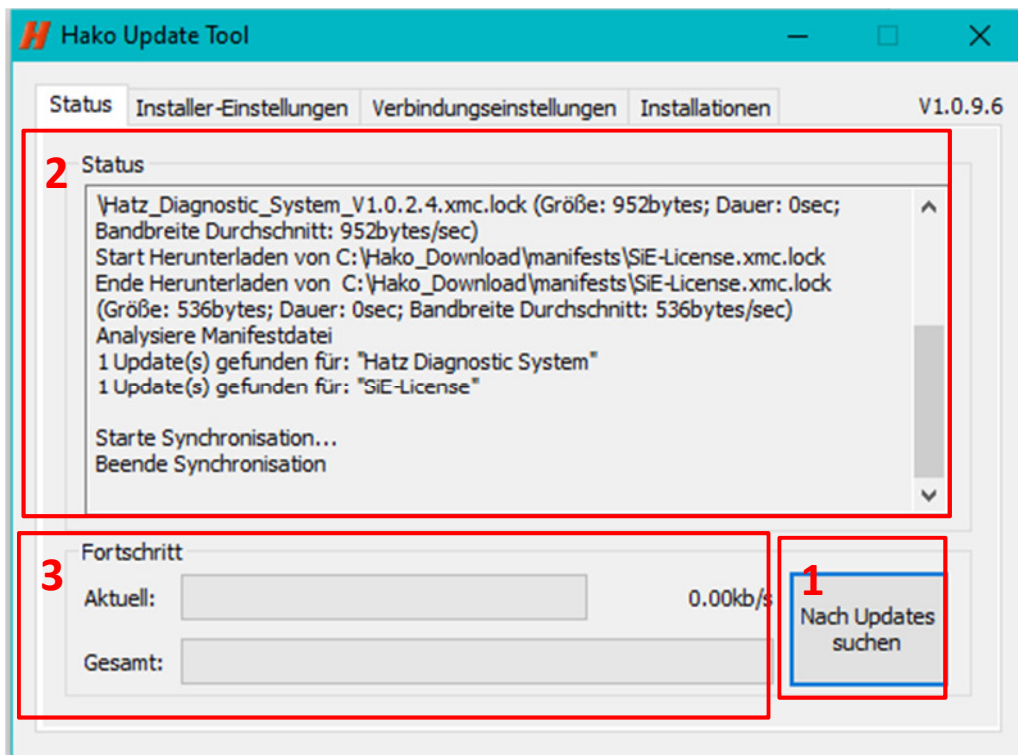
Hako Update Tool

Status | Installer-Einstellungen | Verbindungseinstellungen | Installationen

V1.0.9.6

2

Status

\Hatz_Diagnostic_System_V1.0.2.4.xmc.lock (Größe: 952bytes; Dauer: 0sec; Bandbreite Durchschnitt: 952bytes/sec)
Start Herunterladen von C:\Hako_Download\manifests\SiE-License.xmc.lock
Ende Herunterladen von C:\Hako_Download\manifests\SiE-License.xmc.lock (Größe: 536bytes; Dauer: 0sec; Bandbreite Durchschnitt: 536bytes/sec)
Analysiere Manifestdatei
1 Update(s) gefunden für: "Hatz Diagnostic System"
1 Update(s) gefunden für: "SiE-License"

Starte Synchronisation...
Beende Synchronisation

3

Fortschritt

Aktuell:

0.00kb/s

Gesamt:

1

Nach Updates suchen